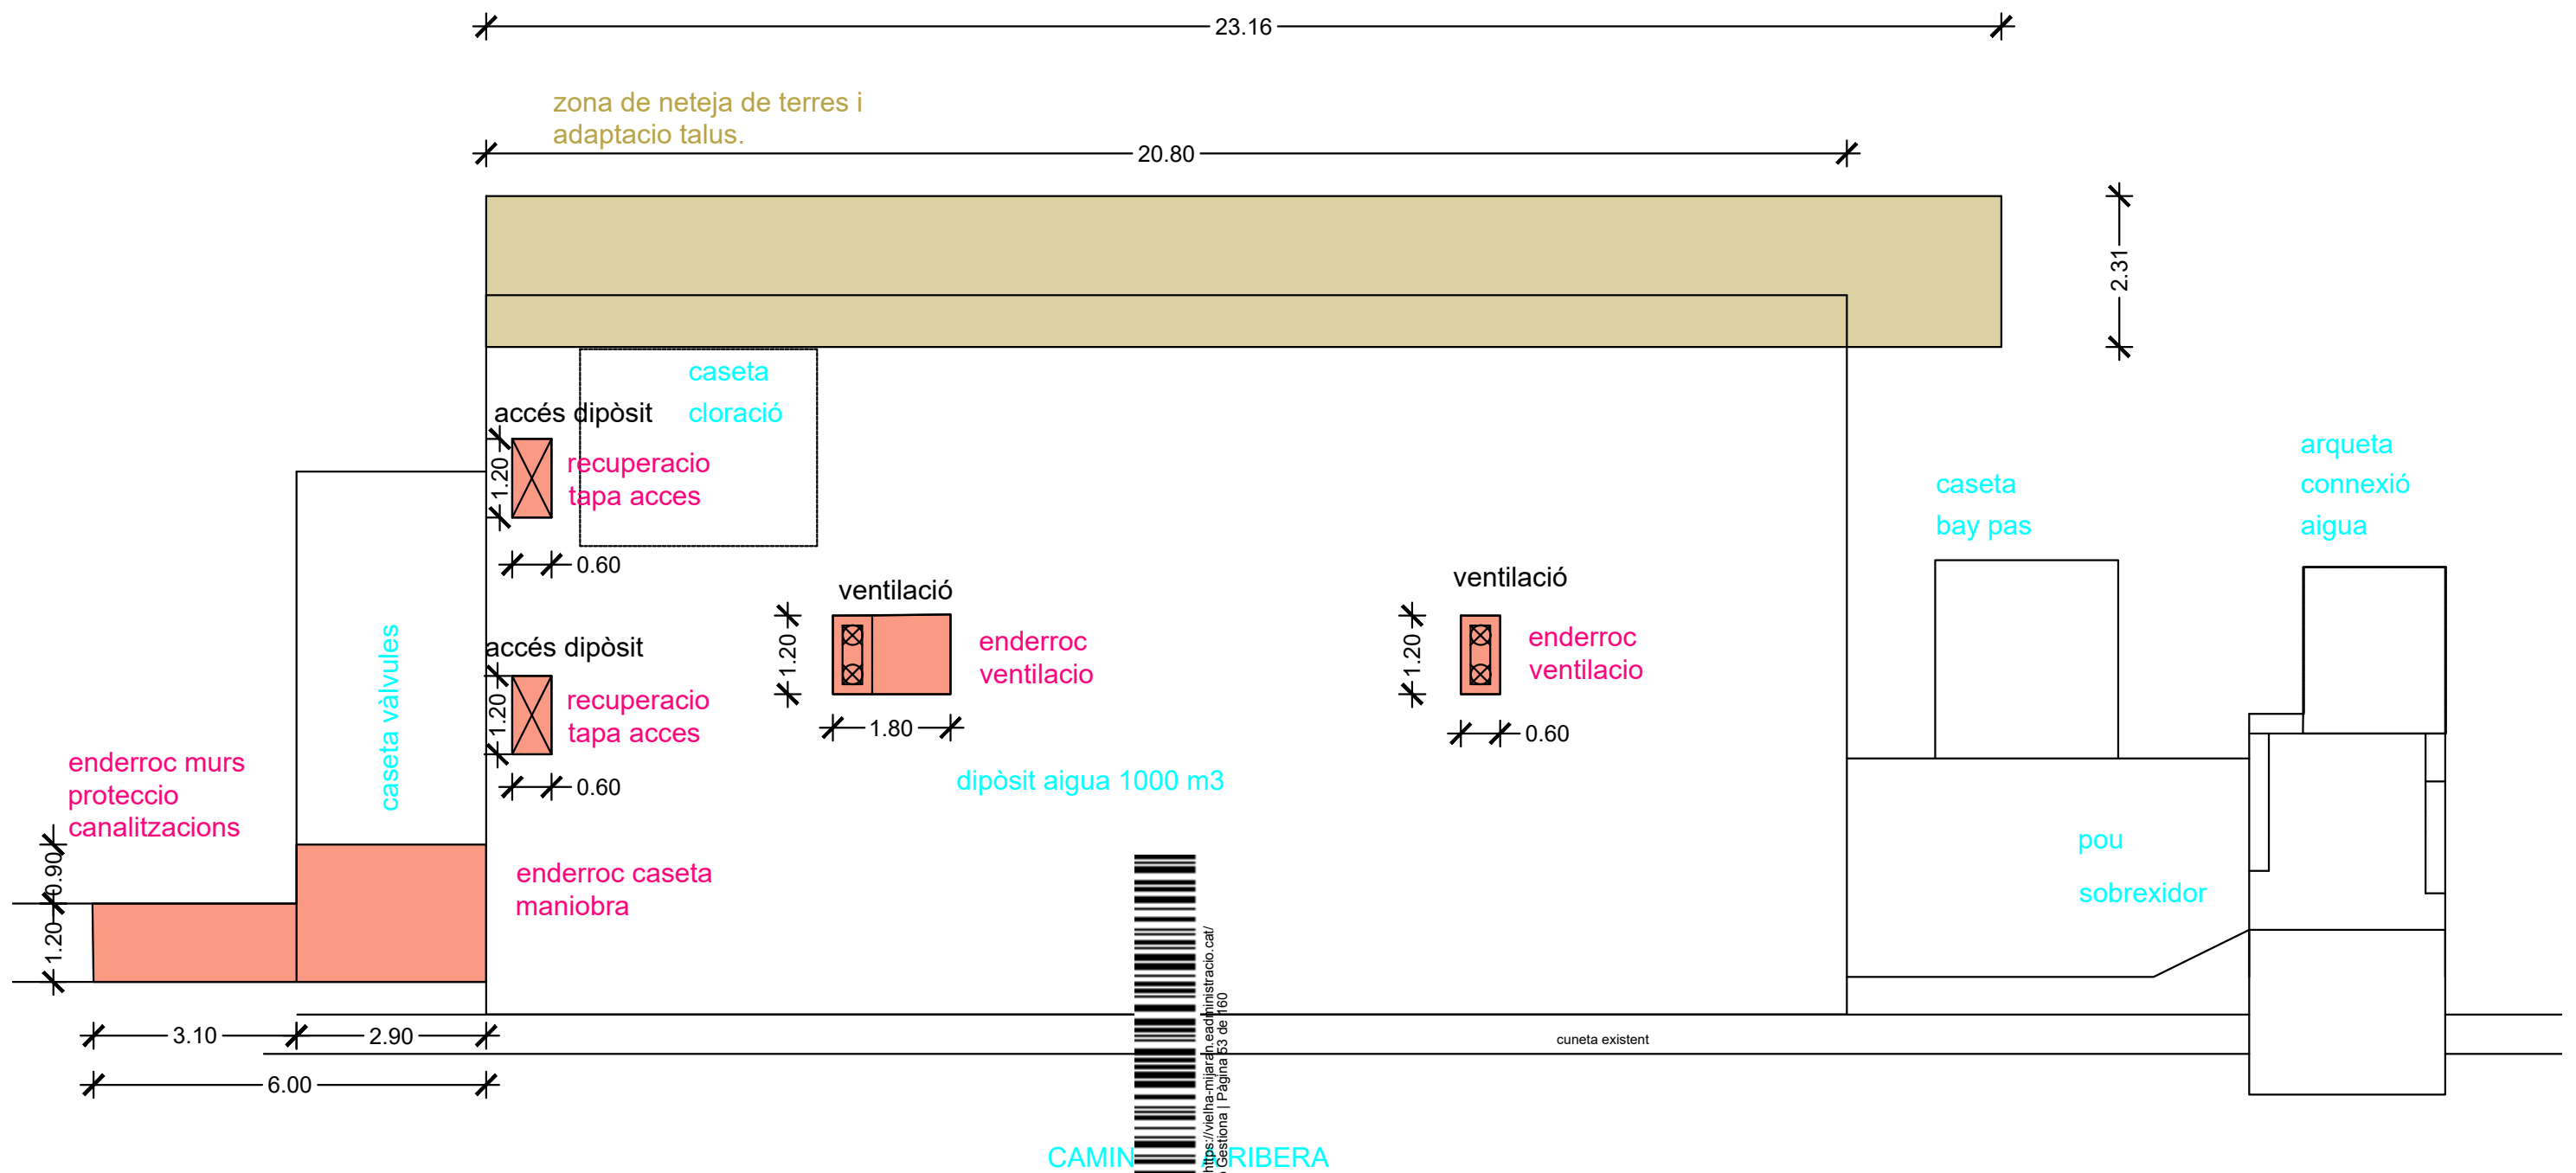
23.16

zona de neteja de terres i adaptacio talus.

20.80

2.31

caseta cloració

accés dipòsit

1.20

recuperacio tapa acces

0.60

arqueta connexió aigua

caseta bay pas

ventilació

ventilació

1.20

enderroc ventilacio

1.20

enderroc ventilacio

accés dipòsit

1.20

recuperacio tapa acces

1.80

0.60

caseta vàlvules

0.60

dipòsit aigua 1000 m3

enderroc murs proteccio canalitzacions

0.90

pou

sobrexidor

enderroc caseta maniobra

1.20

https://vielha-mijaran.eadministracio.cat/
Gestiona | Pàgina 53 de 160

cuneta existent

3.10

2.90

6.00

CAMIN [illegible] RIBERA